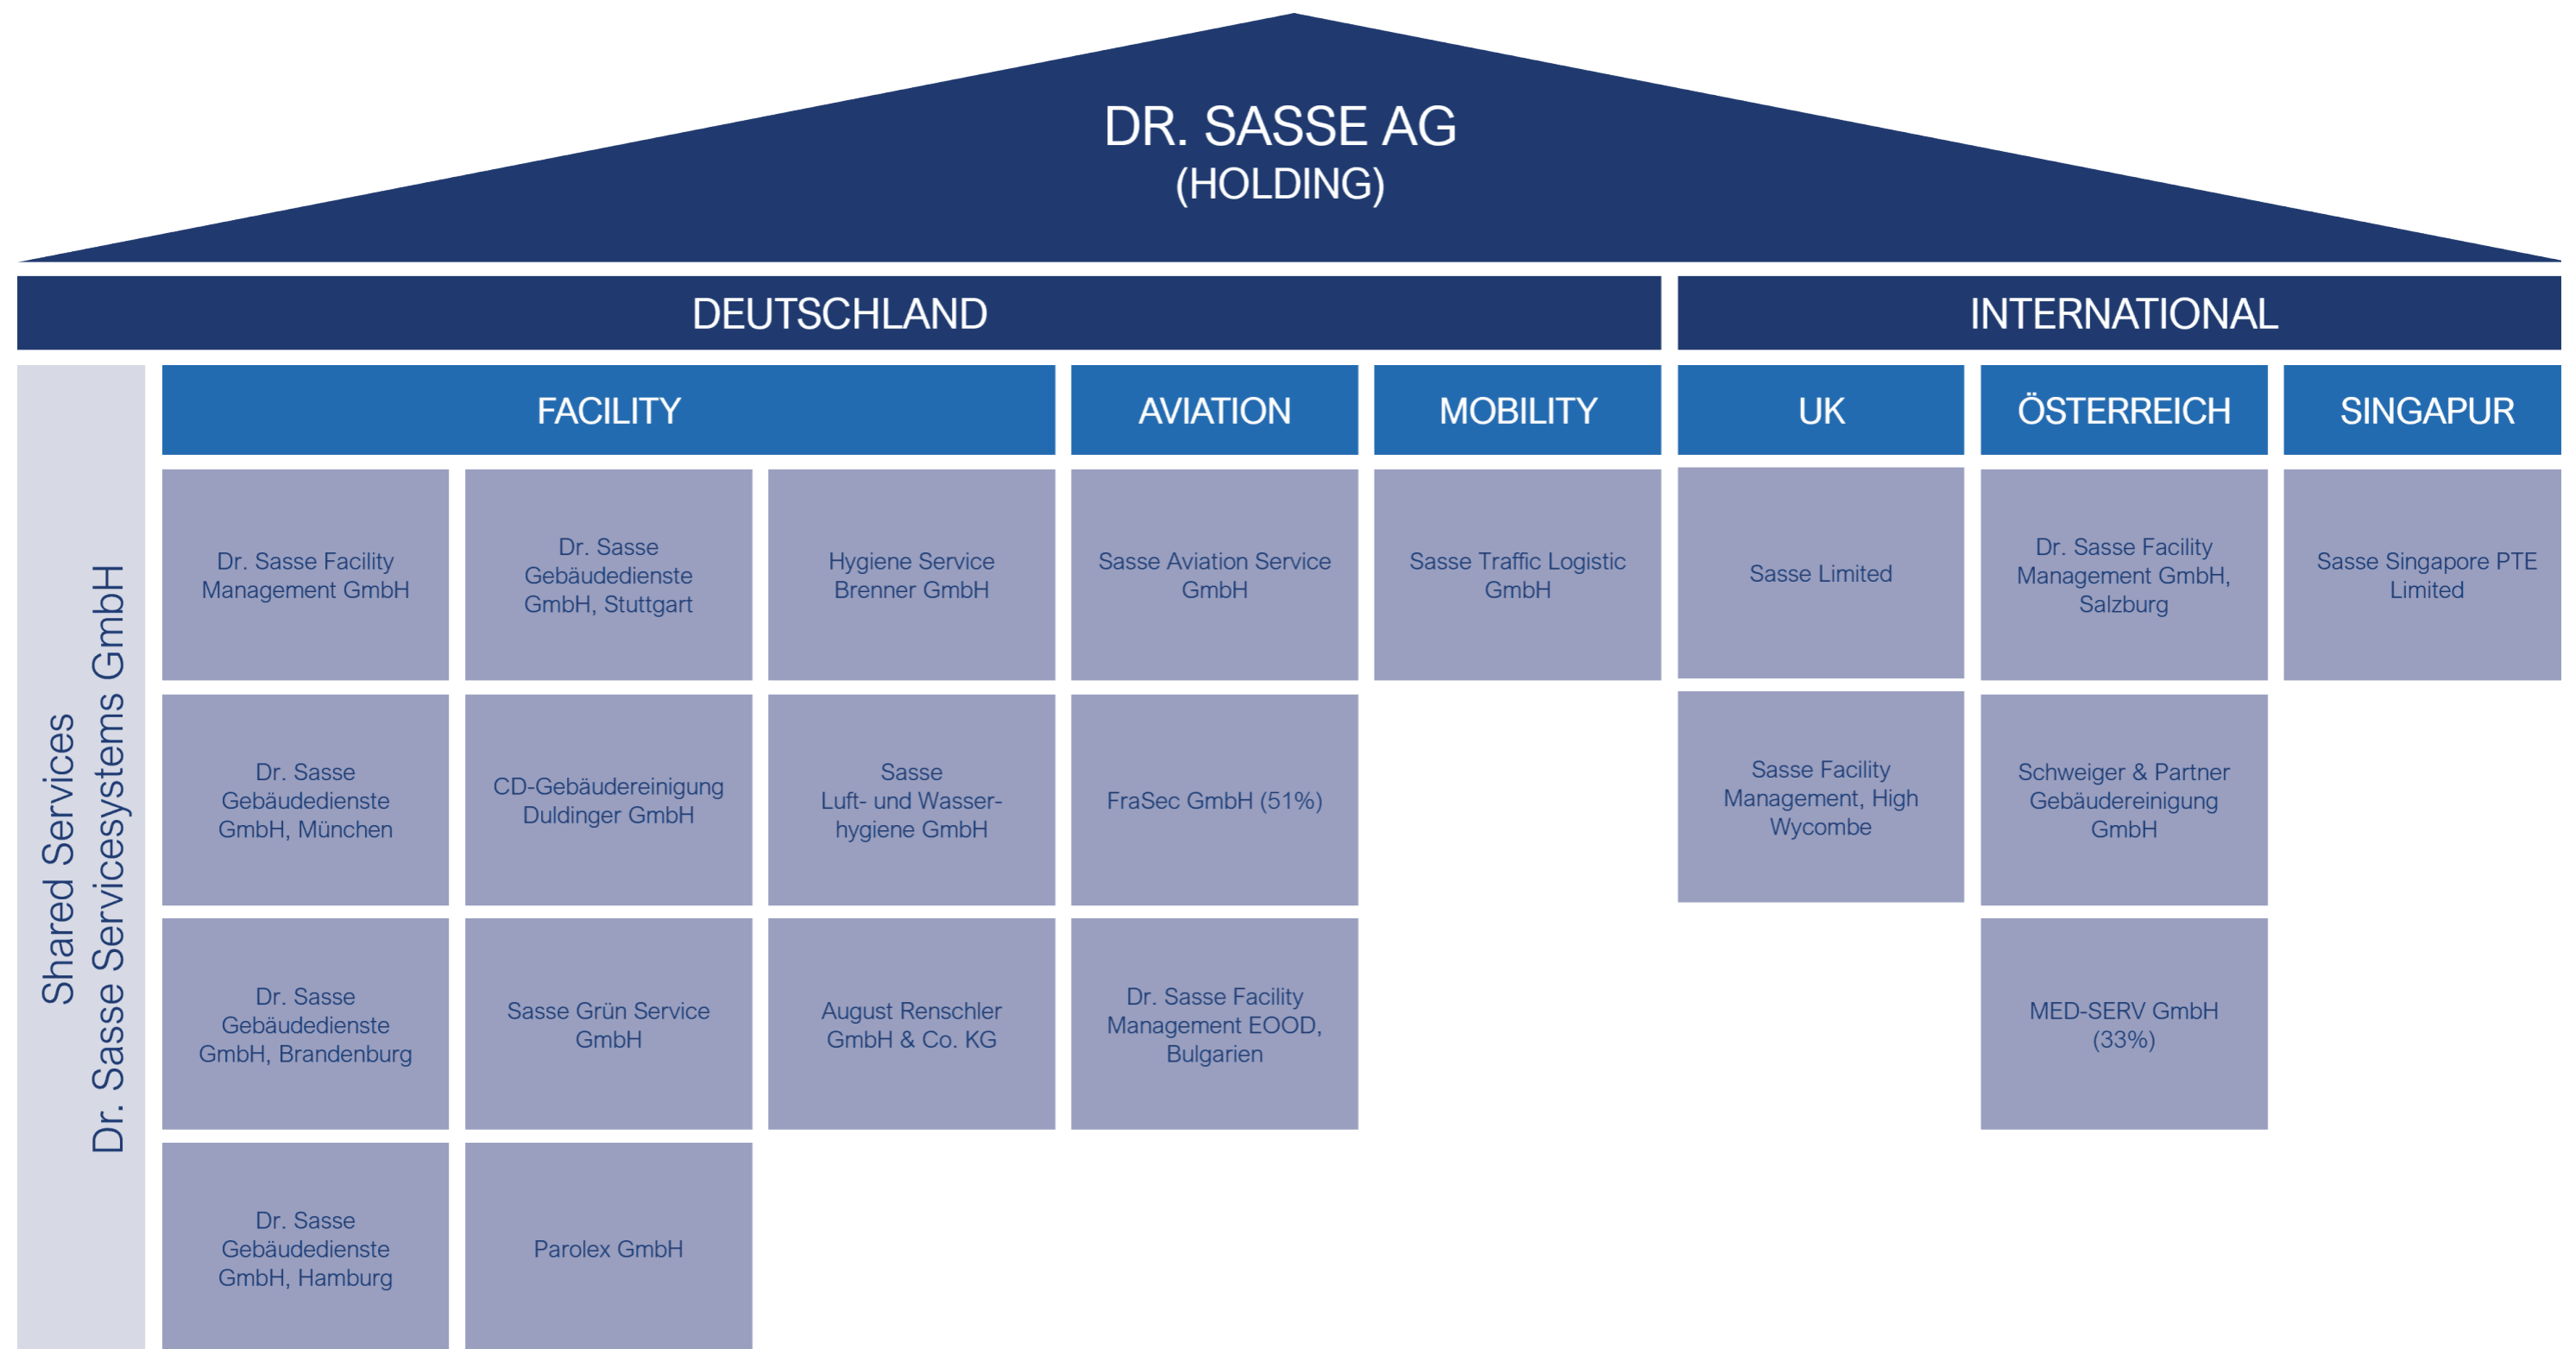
DR. SASSE AG
(HOLDING)

DEUTSCHLAND

INTERNATIONAL

Shared Services
Dr. Sasse Servicesystems GmbH

FACILITY

Dr. Sasse Facility Management GmbH

Dr. Sasse Gebäudedienste GmbH, Stuttgart

Hygiene Service Brenner GmbH

Dr. Sasse Gebäudedienste GmbH, München

CD-Gebäudereinigung Duldinger GmbH

Sasse Luft- und Wasserhygiene GmbH

Dr. Sasse Gebäudedienste GmbH, Brandenburg

Sasse Grün Service GmbH

August Renschler GmbH & Co. KG

Dr. Sasse Gebäudedienste GmbH, Hamburg

Parolex GmbH

AVIATION

Sasse Aviation Service GmbH

FraSec GmbH (51%)

Dr. Sasse Facility Management EOOD, Bulgarien

MOBILITY

Sasse Traffic Logistic GmbH

UK

Sasse Limited

Sasse Facility Management, High Wycombe

ÖSTERREICH

Dr. Sasse Facility Management GmbH, Salzburg

Schweiger & Partner Gebäudereinigung GmbH

MED-SERV GmbH (33%)

SINGAPUR

Sasse Singapore PTE Limited